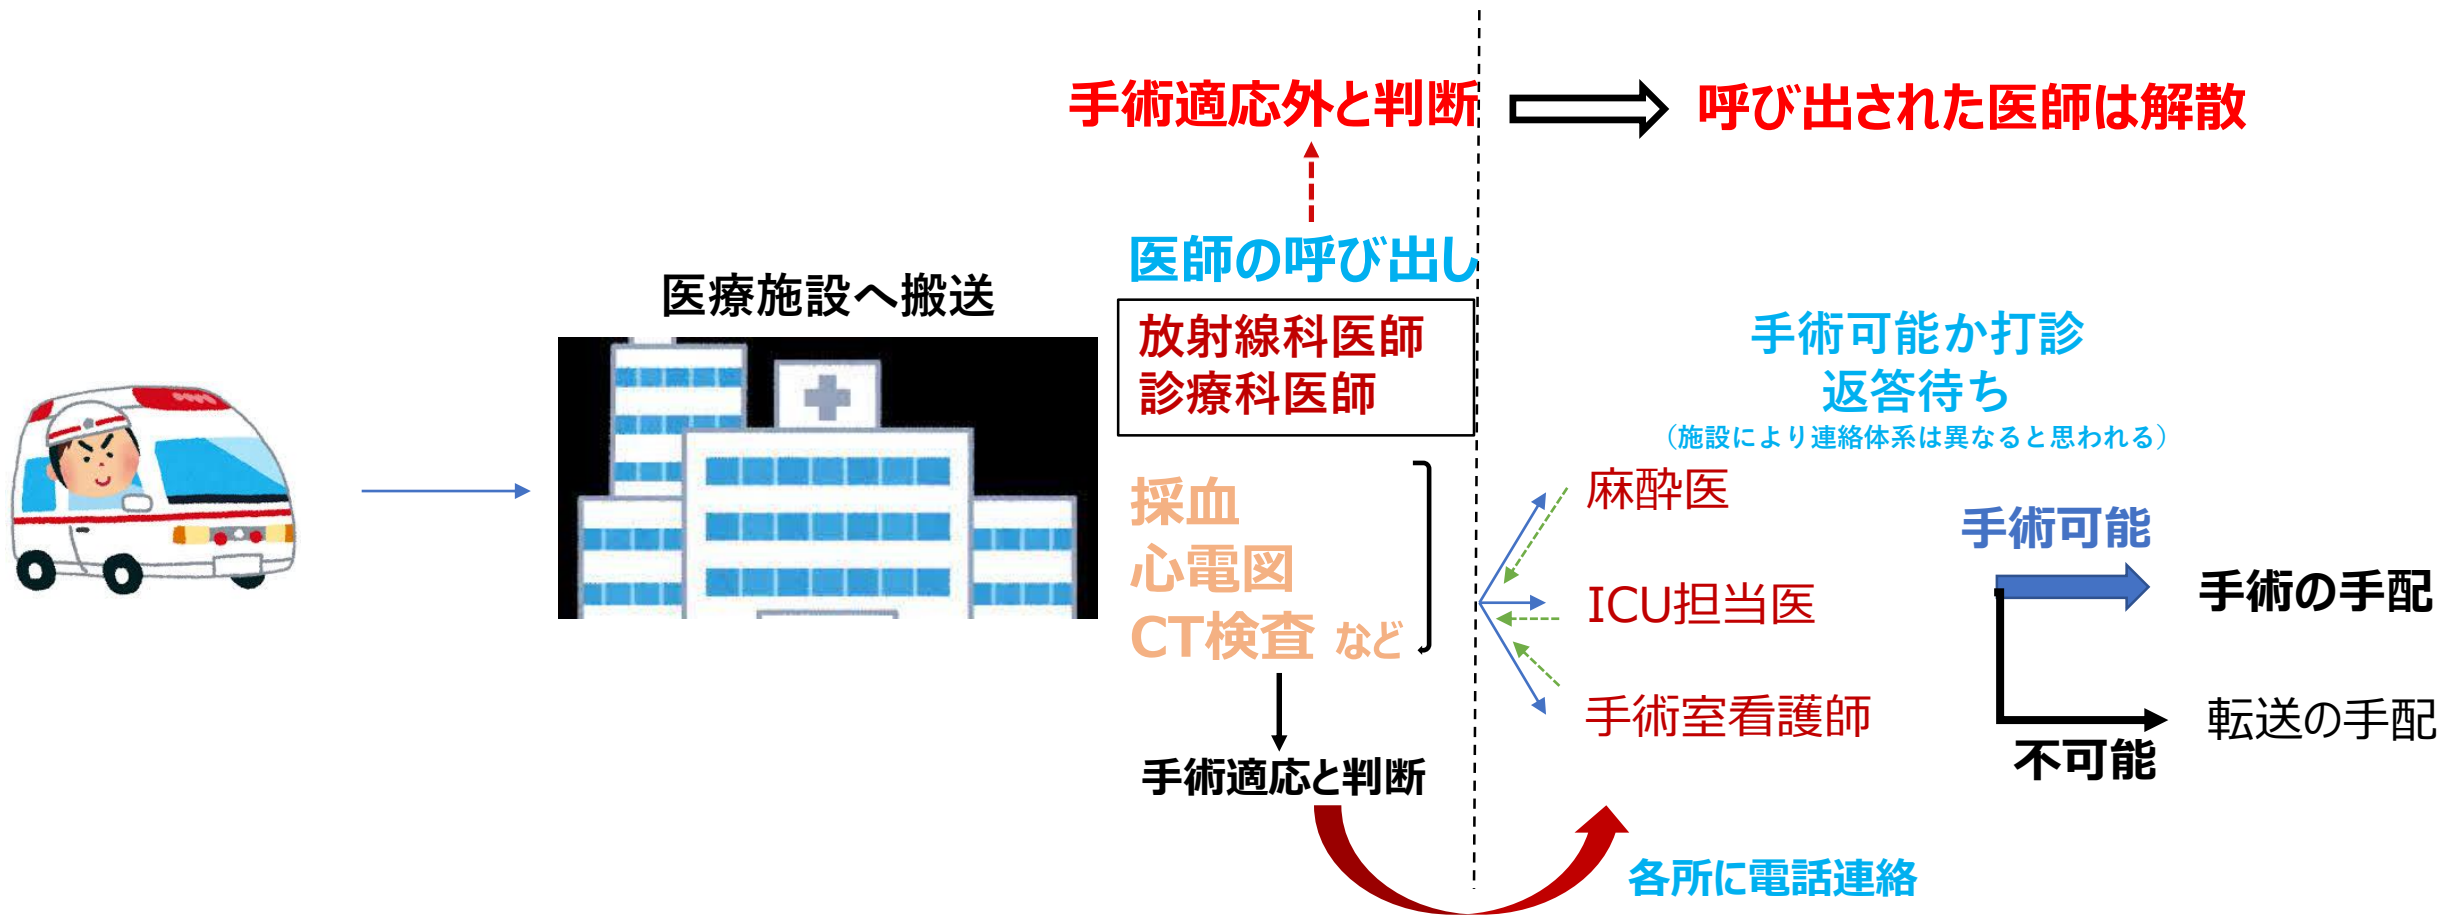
手術適応外と判断

呼び出された医師は解散

医師の呼び出し

医療施設へ搬送

放射線科医師
診療科医師

手術可能か打診
返答待ち
（施設により連絡体系は異なると思われる）

採血
心電図
CT検査 など

麻酔医

ICU担当医

手術室看護師

手術可能

手術の手配

転送の手配

不可能

手術適応と判断

各所に電話連絡